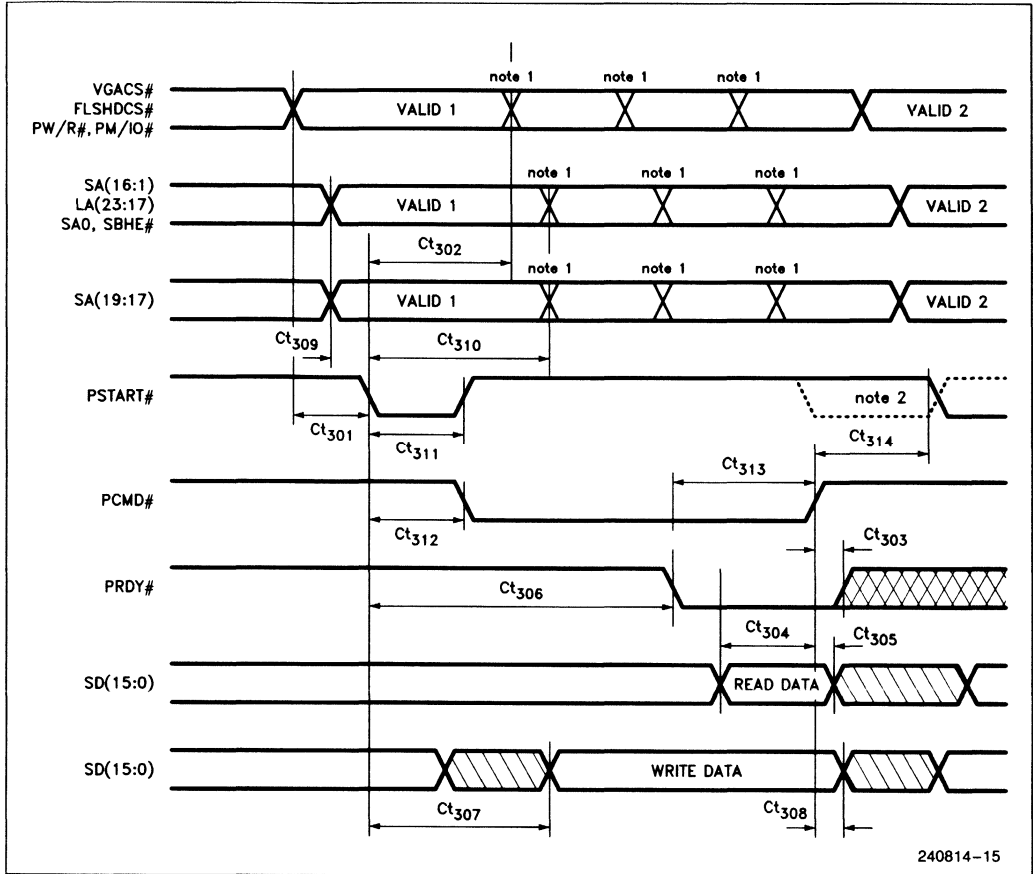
VGACS#
FLSHDCS#
PW/R#, PM/IO#

note 1 note 1 note 1

VALID 1

VALID 2

SA(16:1)
LA(23:17)
SA0, SBHE#

note 1 note 1 note 1

VALID 1

VALID 2

$Ct_{302}$

SA(19:17)

note 1 note 1 note 1

VALID 1

VALID 2

$Ct_{309}$

$Ct_{310}$

PSTART#

note 2

$Ct_{301}$

$Ct_{311}$

$Ct_{314}$

$Ct_{313}$

PCMD#

$Ct_{312}$

$Ct_{303}$

PRDY#

$Ct_{306}$

$Ct_{304}$

$Ct_{305}$

SD(15:0)

READ DATA

SD(15:0)

WRITE DATA

$Ct_{307}$

$Ct_{308}$

240814–15